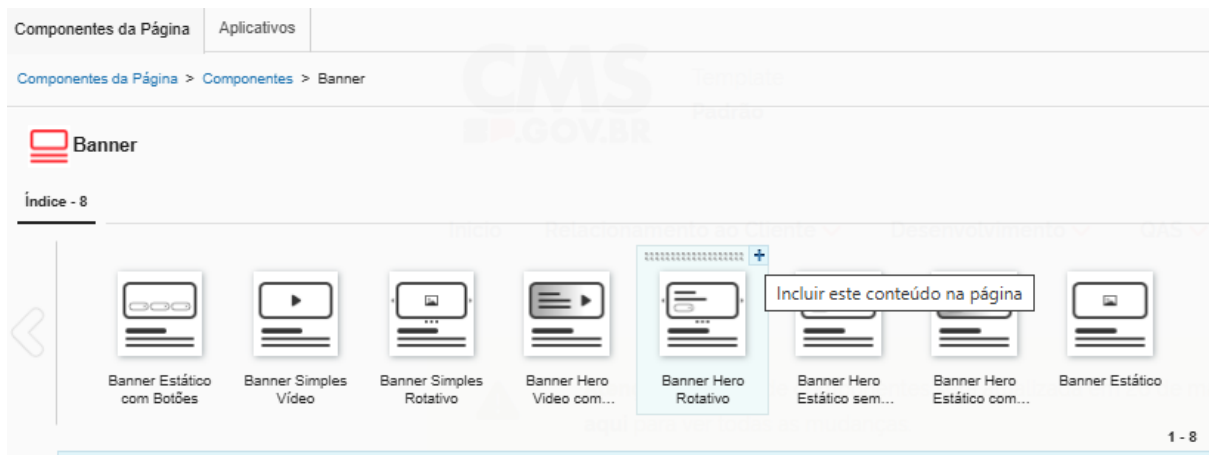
Componentes da Página | Aplicativos

Componentes da Página > Componentes > Banner

Banner

Índice - 8

Incluir este conteúdo na página

Banner Estático com Botões

Banner Simples Vídeo

Banner Simples Rotativo

Banner Hero Video com...

Banner Hero Rotativo

Banner Hero Estático sem...

Banner Hero Estático com...

Banner Estático

1 - 8